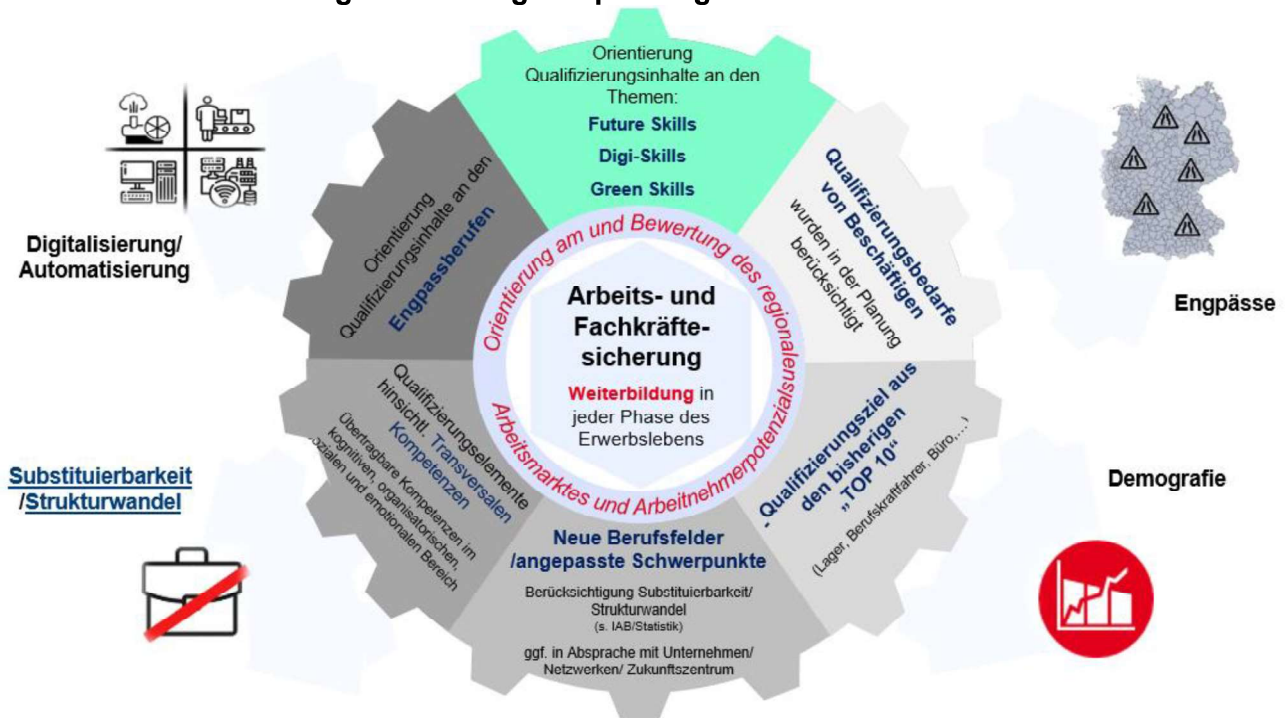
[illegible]

Orientierung Qualifizierungsinhalte an den Themen:
Future Skills
Digi-Skills
Green Skills

Qualifizierungsbedarfe von Beschäftigten wurden in der Planung berücksichtigt

Qualifizierungsziel aus den bisherigen „TOP 10“ (Lager, Berufskraftfahrer, Büro,...)

Neue Berufsfelder /angepasste Schwerpunkte
Berücksichtigung Substituierbarkeit/ Strukturwandel (s. IAB/Statistik)
ggf. in Absprache mit Unternehmen/ Netzwerken/ Zukunftszentrum

Qualifizierungselemente hinsichtl. Transversalen Kompetenzen
Übertragbare Kompetenzen im kognitiven, organisatorischen, sozialen und emotionalen Bereich

Orientierung Qualifizierungsinhalte an den Engpassberufen

Orientierung am und Bewertung des regionalen Arbeitsmarktes und Arbeitnehmerpotenzials

Arbeits- und Fachkräfte-sicherung
Weiterbildung in jeder Phase des Erwerbslebens

Digitalisierung/ Automatisierung

Engpässe

Substituierbarkeit /Strukturwandel

Demografie